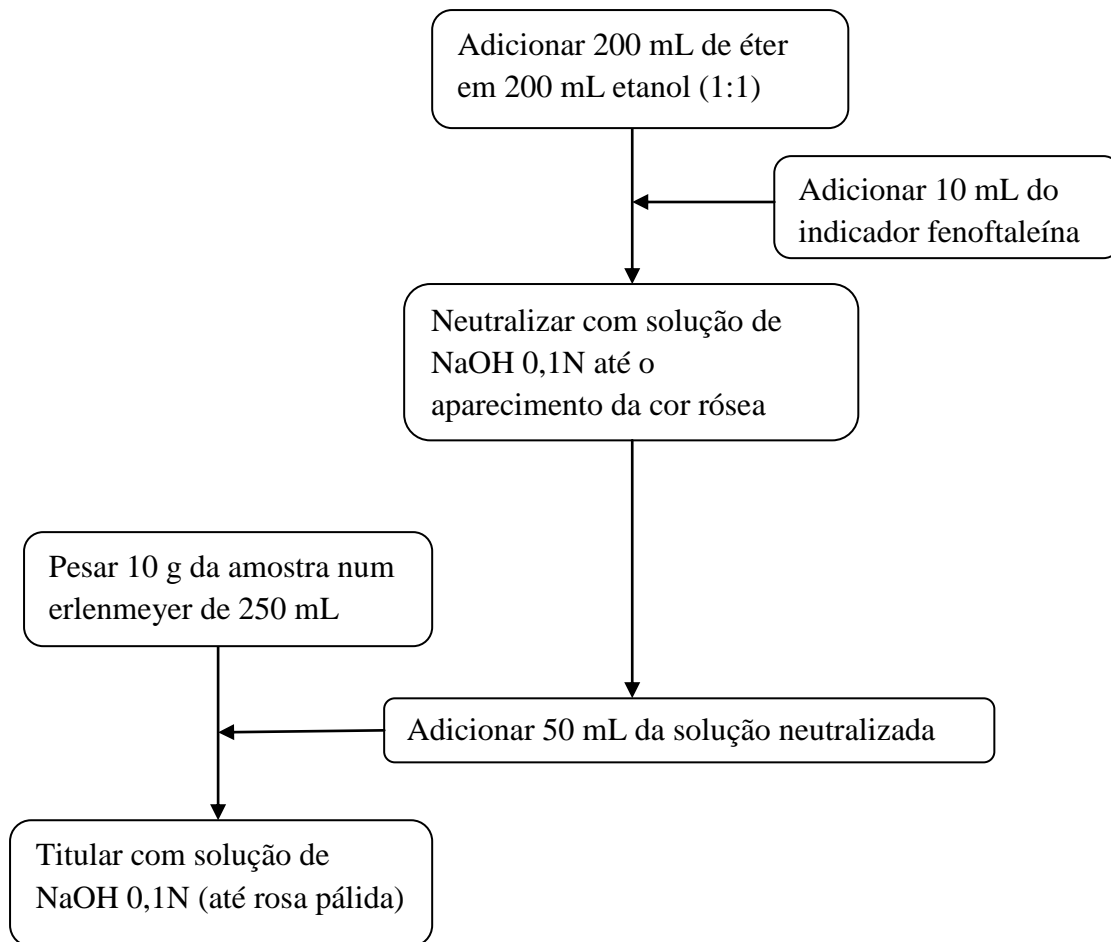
Adicionar 200 mL de éter em 200 mL etanol (1:1)

Adicionar 10 mL do indicador fenoftaleína

Neutralizar com solução de NaOH 0,1N até o aparecimento da cor rósea

Pesar 10 g da amostra num erlenmeyer de 250 mL

Adicionar 50 mL da solução neutralizada

Titular com solução de NaOH 0,1N (até rosa pálida)